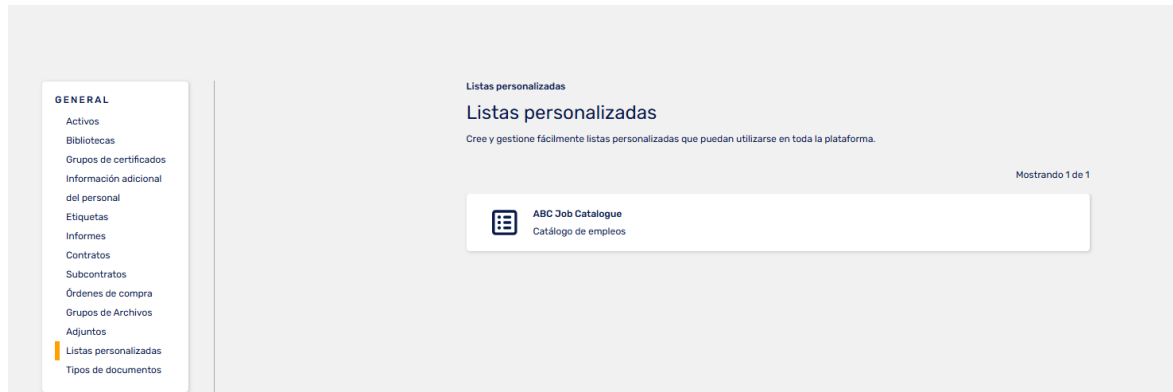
GENERAL
Activos
Bibliotecas
Grupos de certificados
Información adicional del personal
Etiquetas
Informes
Contratos
Subcontratos
Órdenes de compra
Grupos de Archivos
Adjuntos
Listas personalizadas
Tipos de documentos

Listas personalizadas

Listas personalizadas

Cree y gestione fácilmente listas personalizadas que puedan utilizarse en toda la plataforma.

Mostrando 1 de 1

ABC Job Catalogue
Catálogo de empleos